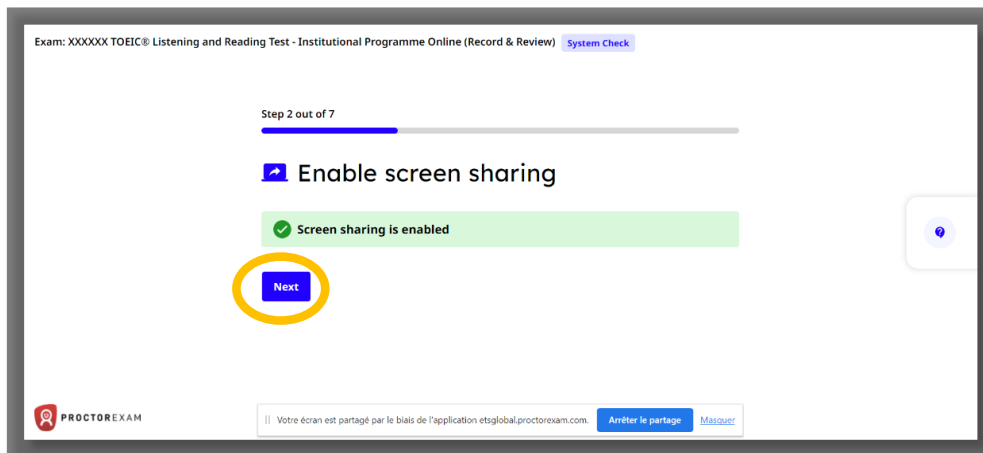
Exam: XXXXXX TOEIC® Listening and Reading Test - Institutional Programme Online (Record & Review) System Check

Step 2 out of 7

Enable screen sharing

Screen sharing is enabled

Next

?

PROCTOREXAM

Votre écran est partagé par le biais de l'application etsglobal.proctorexam.com. Arrêter le partage Masquer